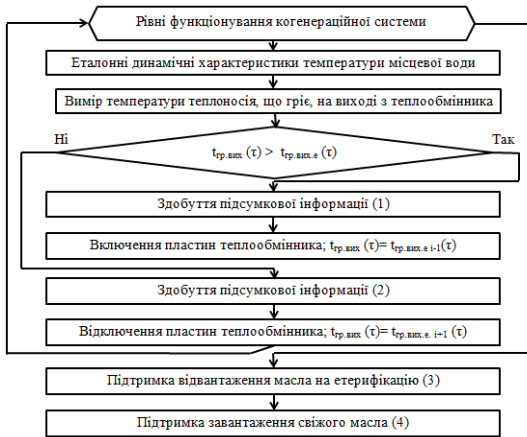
Рівні функціонування когенераційної системи

Еталонні динамічні характеристики температури місцевої води

Вимір температури теплоносія, що гріє, на виході з теплообмінника

Ні

Так

$t_{гр.вих}(\tau) > t_{гр.вих.е}(\tau)$

Здобуття підсумкової інформації (1)

Включення пластин теплообмінника; $t_{гр.вих}(\tau) = t_{гр.вих.е\ i-1}(\tau)$

Здобуття підсумкової інформації (2)

Відключення пластин теплообмінника; $t_{гр.вих}(\tau) = t_{гр.вих.е.\ i+1}(\tau)$

Підтримка відвантаження масла на етерифікацію (3)

Підтримка завантаження свіжого масла (4)